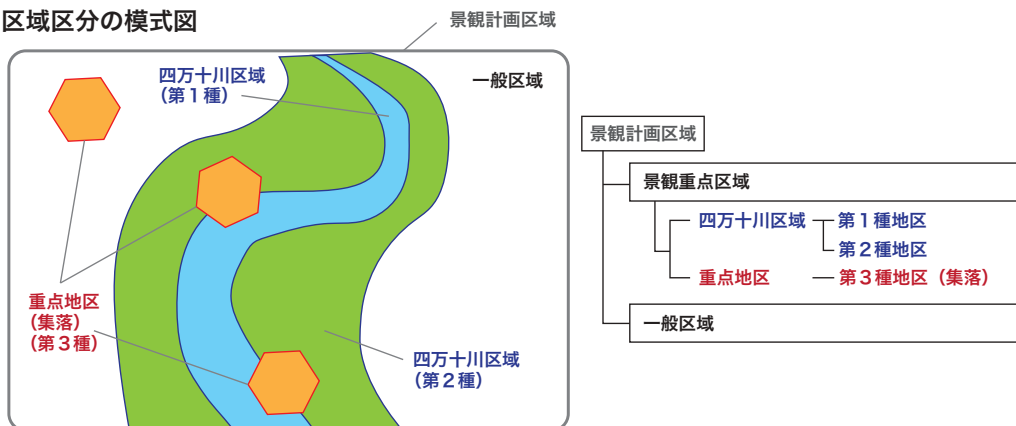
区域区分の模式図

景観計画区域

四万十川区域
（第１種）

一般区域

重点地区
（集落）
（第３種）

四万十川区域
（第２種）

景観計画区域
景観重点区域
四万十川区域
第１種地区
第２種地区
重点地区
第３種地区（集落）
一般区域